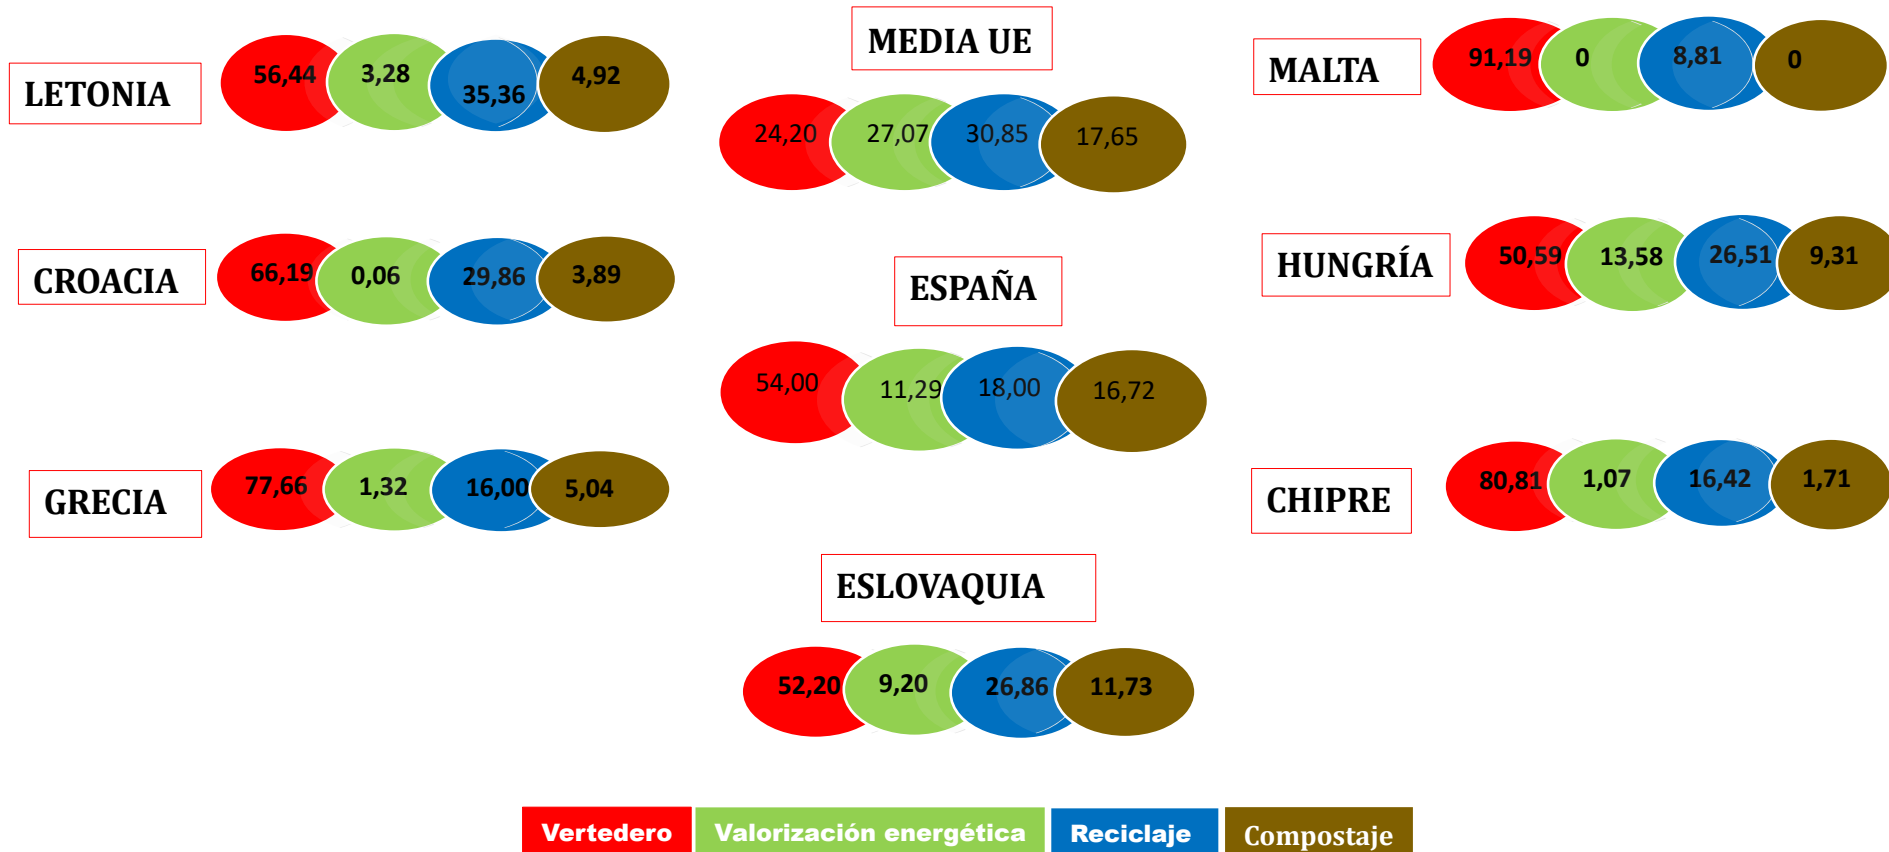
LETONIA
56,44 3,28 35,36 4,92

MEDIA UE
24,20 27,07 30,85 17,65

MALTA
91,19 0 8,81 0

CROACIA
66,19 0,06 29,86 3,89

ESPAÑA
54,00 11,29 18,00 16,72

HUNGRÍA
50,59 13,58 26,51 9,31

GRECIA
77,66 1,32 16,00 5,04

CHIPRE
80,81 1,07 16,42 1,71

ESLOVAQUIA
52,20 9,20 26,86 11,73

Vertedero Valorización energética Reciclaje Compostaje